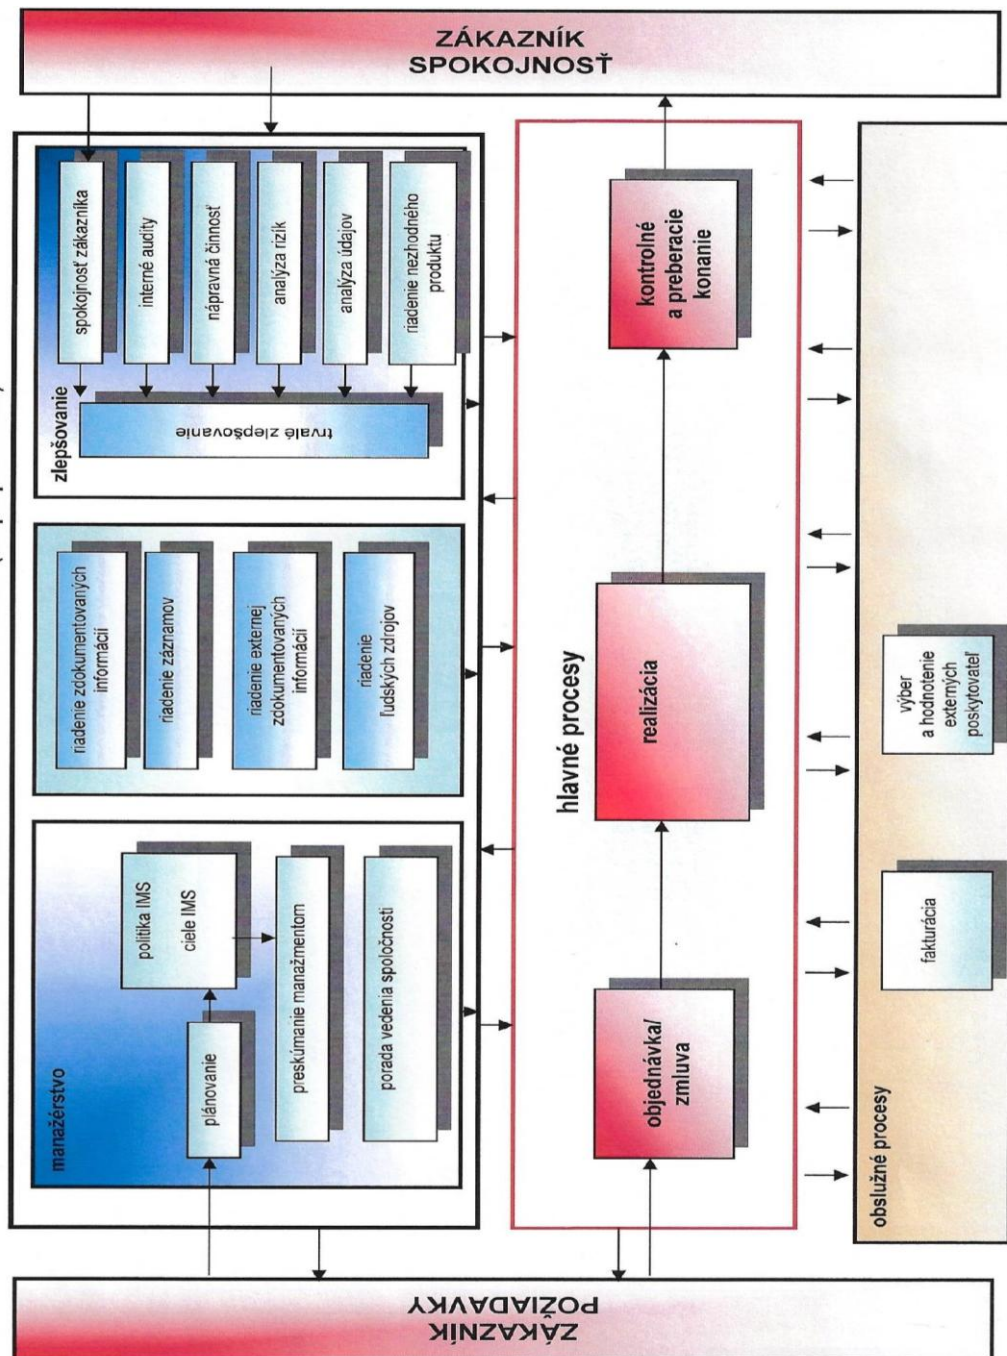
ZÁKAZNÍK
SPOKOJNOSŤ

spokojnosť zákazníka
interné audity
nápravná činnosť
analýza rizík
analýza údajov
riadenie nezhodného produktu

zlepšovanie
trvalé zlepšovanie

kontrolné a preberacie konanie

riadenie zdokumentovaných informácií
riadenie záznamov
riadenie externej zdokumentovaných informácií
riadenie ľudských zdrojov

hlavné procesy

realizácia

manažérstvo
plánovanie
politika IMS
ciele IMS
preskúmanie manažmentom
porada vedenia spoločnosti

objednávka/ zmluva

výber a hodnotenie externých poskytovateľ

fakturácia

obslužné procesy

ZÁKAZNÍK
POŽIADAVKY